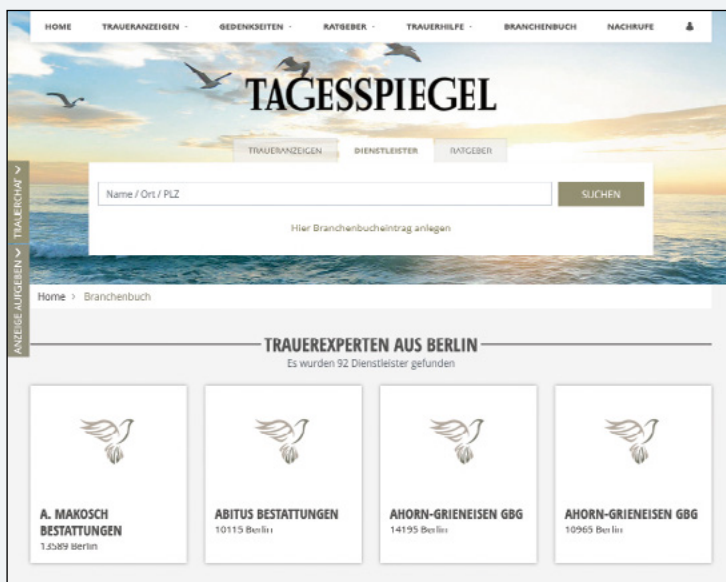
HOME TRAUERANZEIGEN · GEDENKSEITEN · RATGEBER · TRAUERHILFE · BRANCHENBUCH NACHRUFE

TAGESSPIEGEL

TRAUERANZEIGEN DIENSTLEISTER RATGEBER

Name / Ort / PLZ

SUCHEN

Hier Brancheneintrag anlegen

TRAUERCHAT

ANZEIGE AUFGEBEN

Home > Branchenbuch

TRAUEREXPERTEN AUS BERLIN
Es wurden 92 Dienstleister gefunden

A. MAKOSCH BESTATTUNGEN
13589 Berlin

ABITUS BESTATTUNGEN
10115 Berlin

AHORN-GRIENEISEN GBG
14195 Berlin

AHORN-GRIENEISEN GBG
10965 Berlin